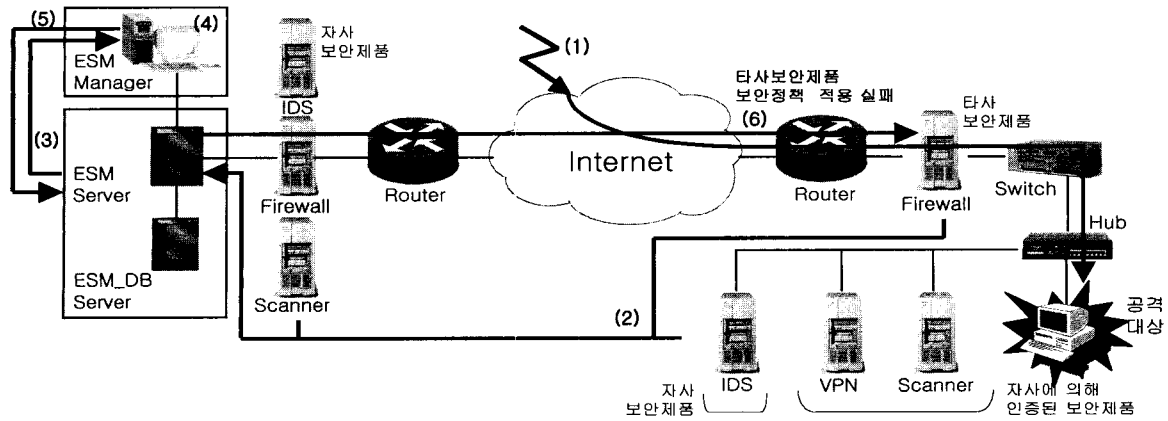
(5)
(4)
ESM Manager
(3)
ESM Server
ESM_DB Server
자사 보안제품
IDS
Firewall
Scanner
Router
(1)
Internet
타사보안제품 보안정책 적용 실패
(6)
Router
타사 보안제품
Firewall
Switch
Hub
(2)
자사 보안제품
IDS
VPN
Scanner
공격 대상
자사에 의해 인증된 보안제품